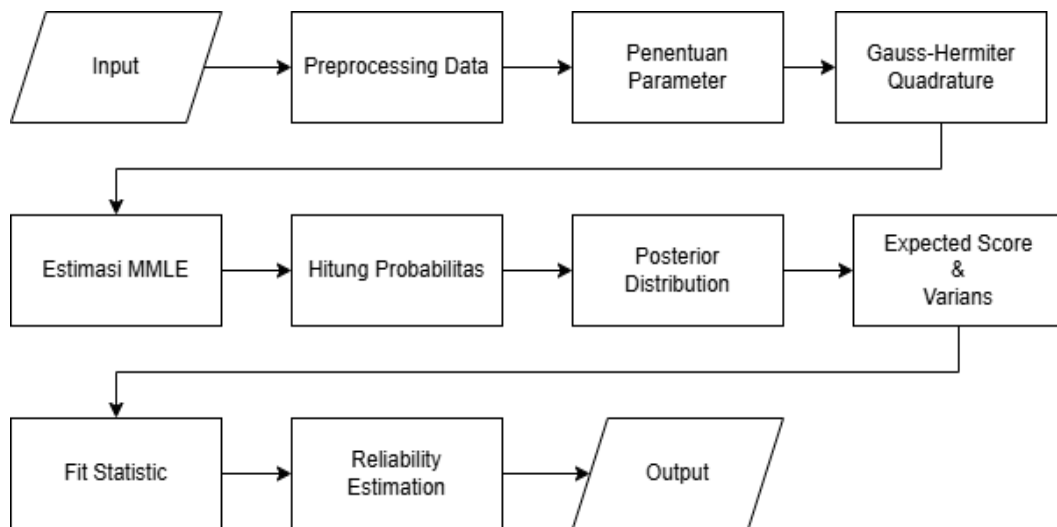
Input

Preprocessing Data

Penentuan Parameter

Gauss-Hermiter Quadrature

Estimasi MMLE

Hitung Probabilitas

Posterior Distribution

Expected Score & Varians

Fit Statistic

Reliability Estimation

Output